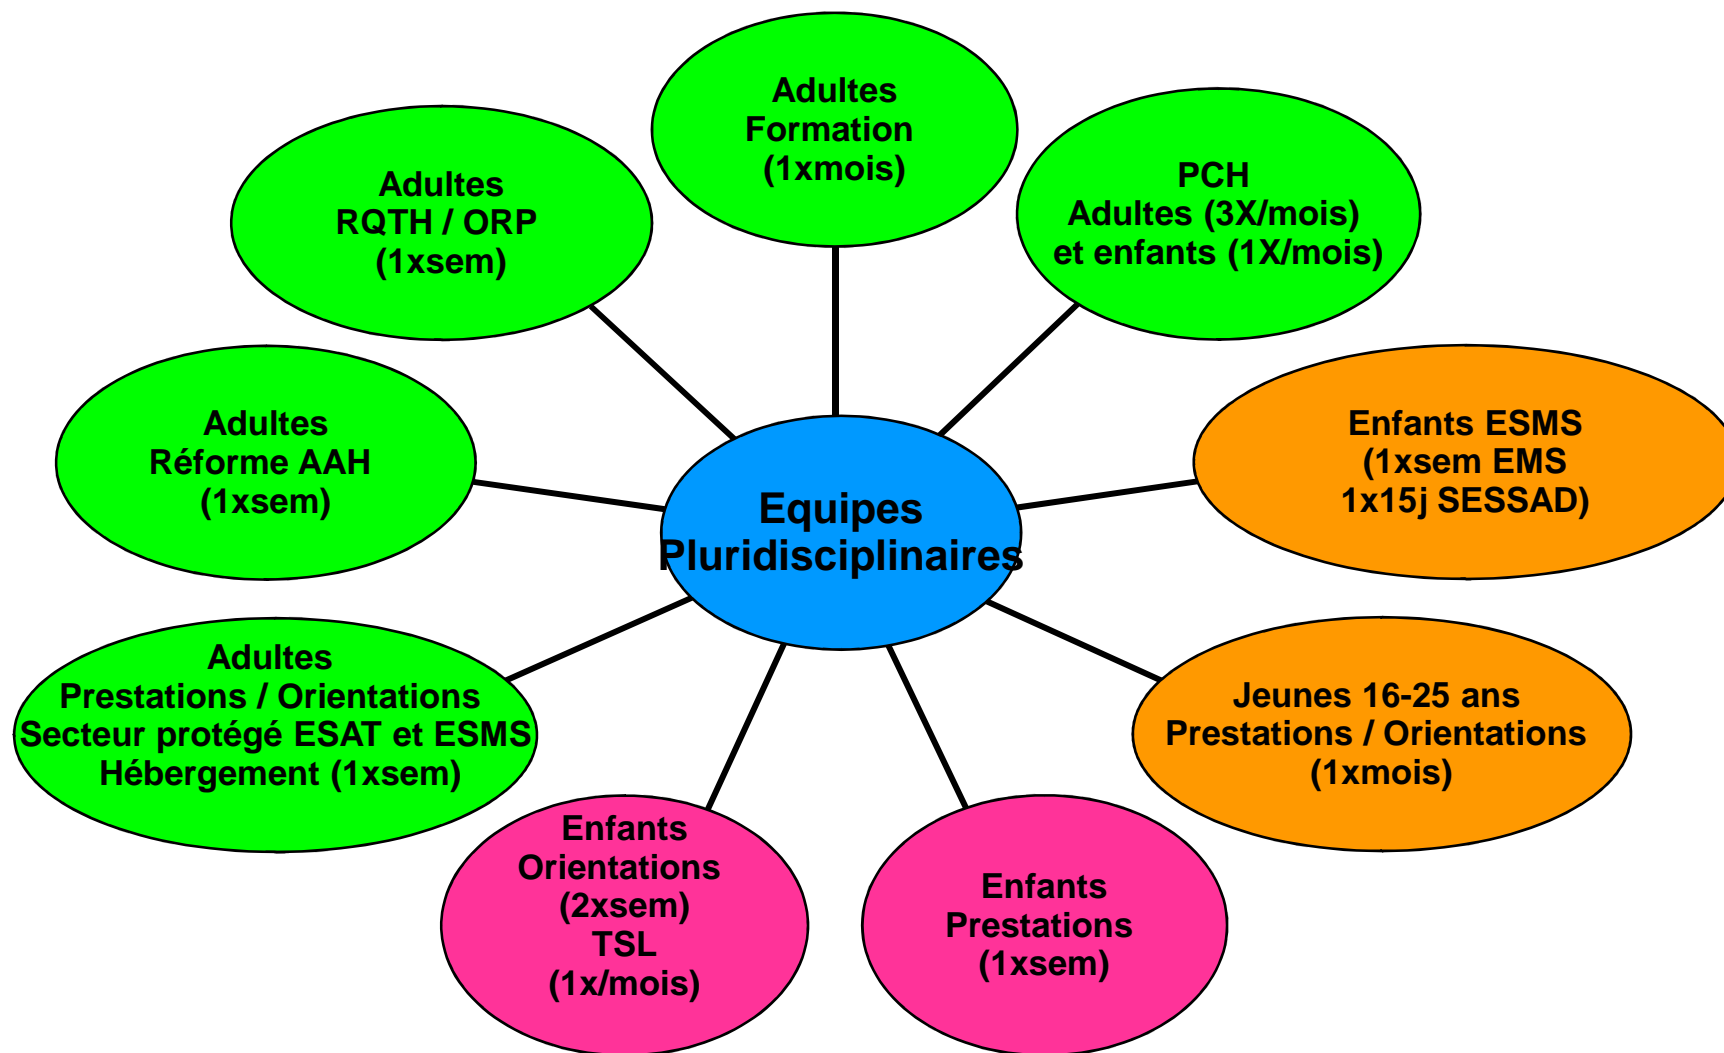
Equipes Pluridisciplinaires

Adultes
Formation
(1xmois)

PCH
Adultes (3X/mois)
et enfants (1X/mois)

Enfants ESMS
(1xsem EMS
1x15j SESSAD)

Jeunes 16-25 ans
Prestations / Orientations
(1xmois)

Enfants
Prestations
(1xsem)

Enfants
Orientations
(2xsem)
TSL
(1x/mois)

Adultes
Prestations / Orientations
Secteur protégé ESAT et ESMS
Hébergement (1xsem)

Adultes
Réforme AAH
(1xsem)

Adultes
RQTH / ORP
(1xsem)